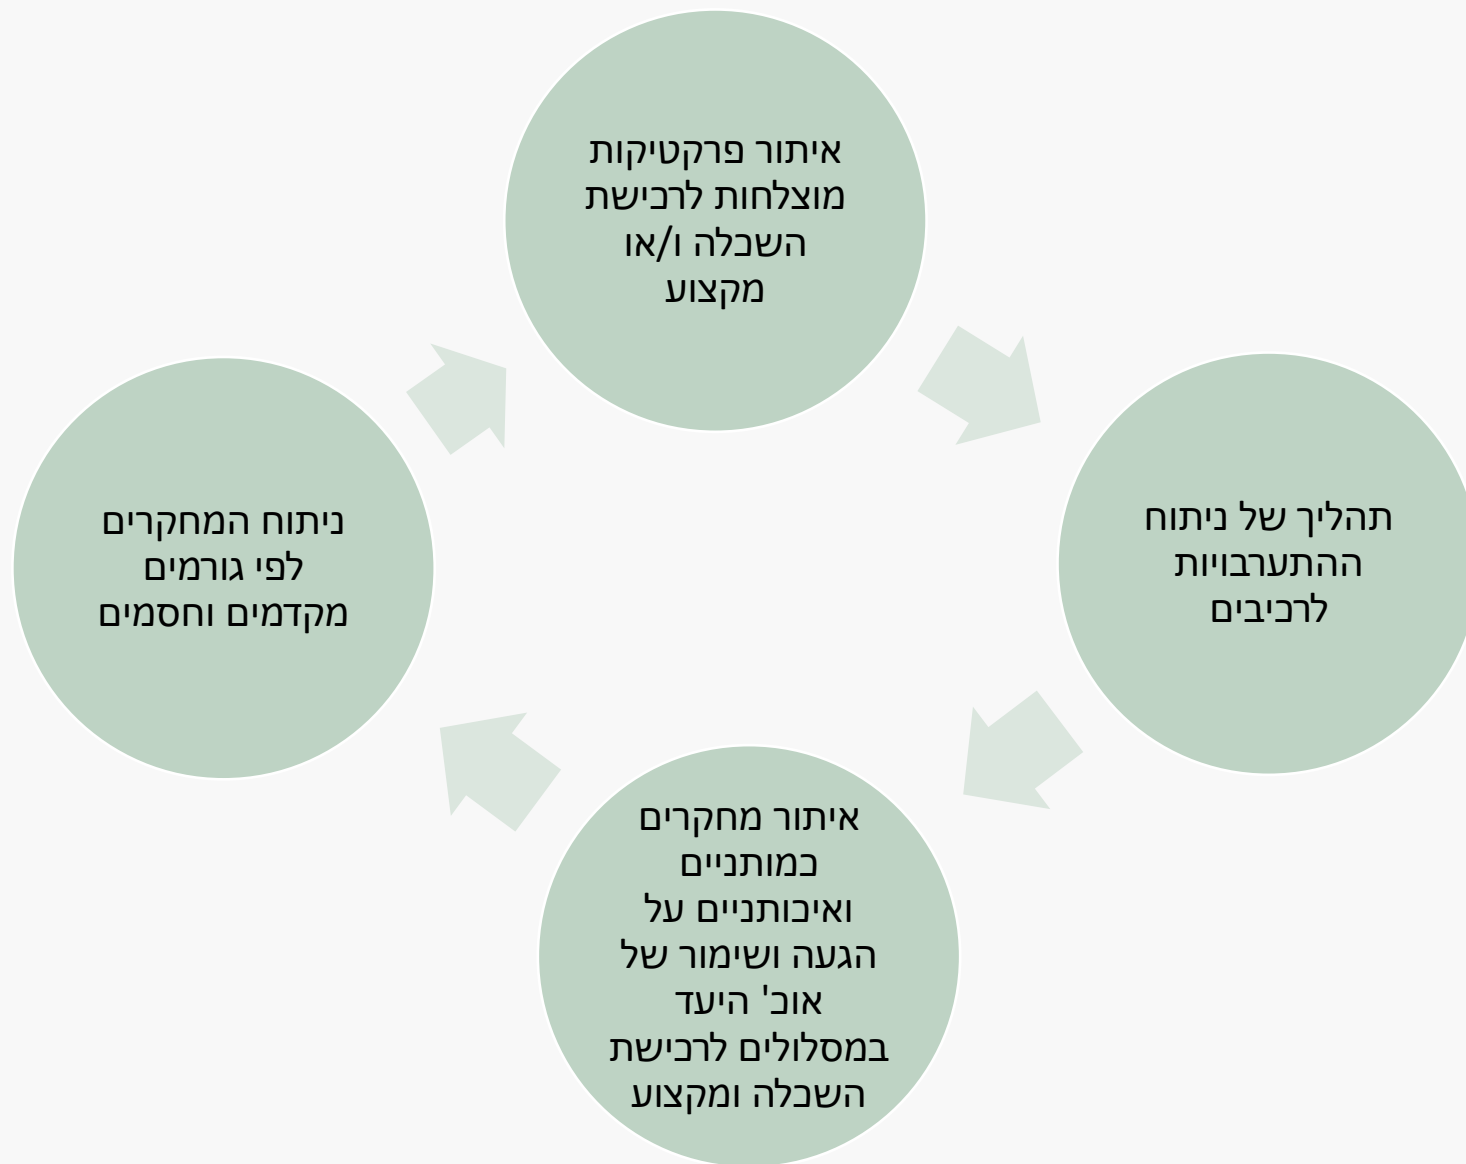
איתור פרקטיקות מוצלחות לרכישת השכלה ו/או מקצוע

תהליך של ניתוח ההתערבויות לרכיבים

איתור מחקרים כמותניים ואיכותניים על הגעה ושימור של אוכ' היעד במסלולים לרכישת השכלה ומקצוע

ניתוח המחקרים לפי גורמים מקדמים וחסמים